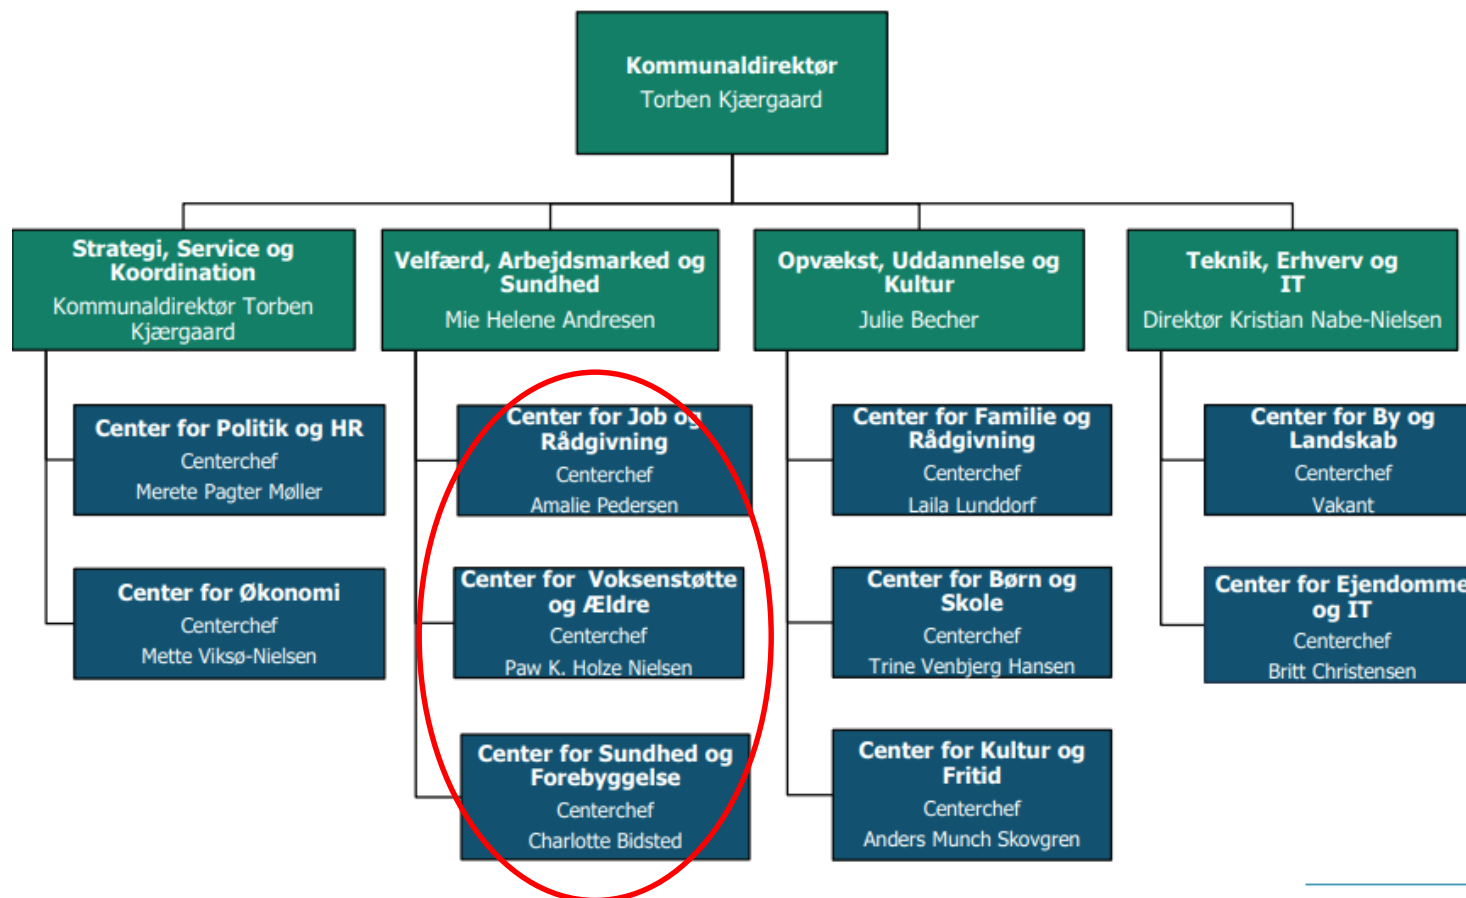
Kommunaldirektør
Torben Kjærgaard

Strategi, Service og Koordination
Kommunaldirektør Torben Kjærgaard

Center for Politik og HR
Centerchef
Merete Pagter Møller

Center for Økonomi
Centerchef
Mette Viksø-Nielsen

Velfærd, Arbejdsmarked og Sundhed
Mie Helene Andresen

Center for Job og Rådgivning
Centerchef
Amalie Pedersen

Center for Voksenstøtte og Ældre
Centerchef
Paw K. Holze Nielsen

Center for Sundhed og Forebyggelse
Centerchef
Charlotte Bidsted

Opvækst, Uddannelse og Kultur
Julie Becher

Center for Familie og Rådgivning
Centerchef
Laila Lunddorf

Center for Børn og Skole
Centerchef
Trine Venbjerg Hansen

Center for Kultur og Fritid
Centerchef
Anders Munch Skovgren

Teknik, Erhverv og IT
Direktør Kristian Nabe-Nielsen

Center for By og Landskab
Centerchef
Vakant

Center for Ejendomme og IT
Centerchef
Britt Christensen